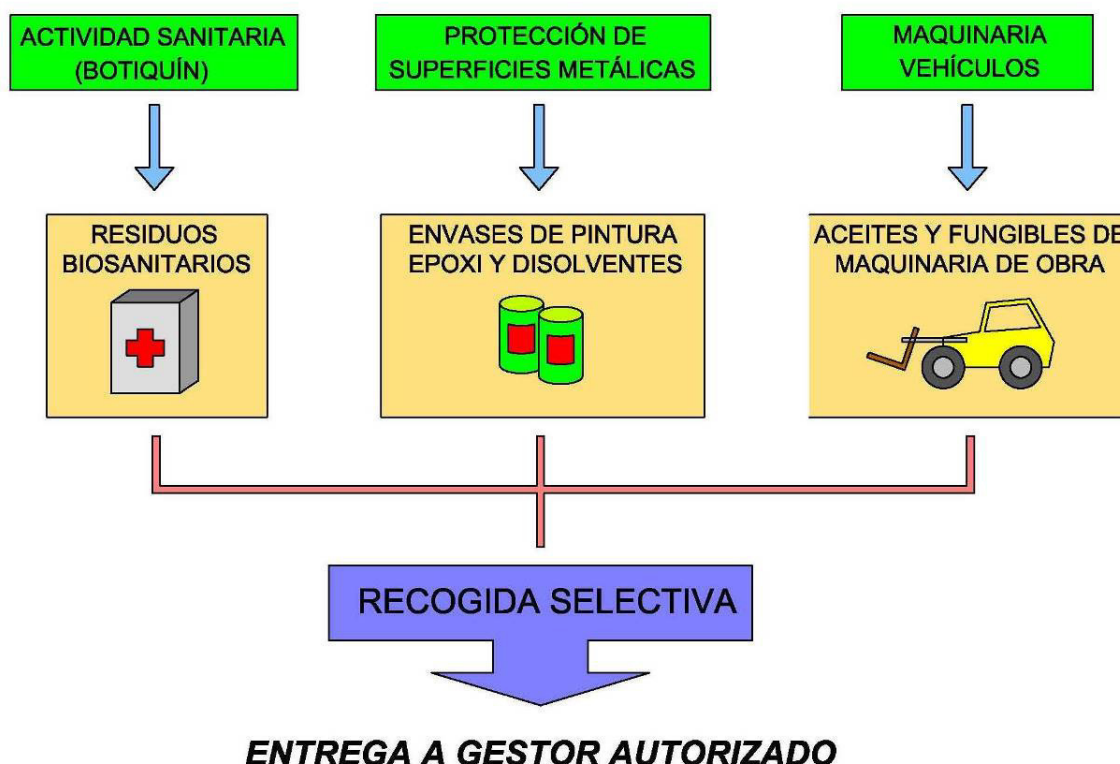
ACTIVIDAD SANITARIA (BOTIQUÍN)

PROTECCIÓN DE SUPERFICIES METÁLICAS

MAQUINARIA VEHÍCULOS

RESIDUOS BIOSANITARIOS

ENVASES DE PINTURA EPOXI Y DISOLVENTES

ACEITES Y FUNGIBLES DE MAQUINARIA DE OBRA

RECOGIDA SELECTIVA

*ENTREGA A GESTOR AUTORIZADO*